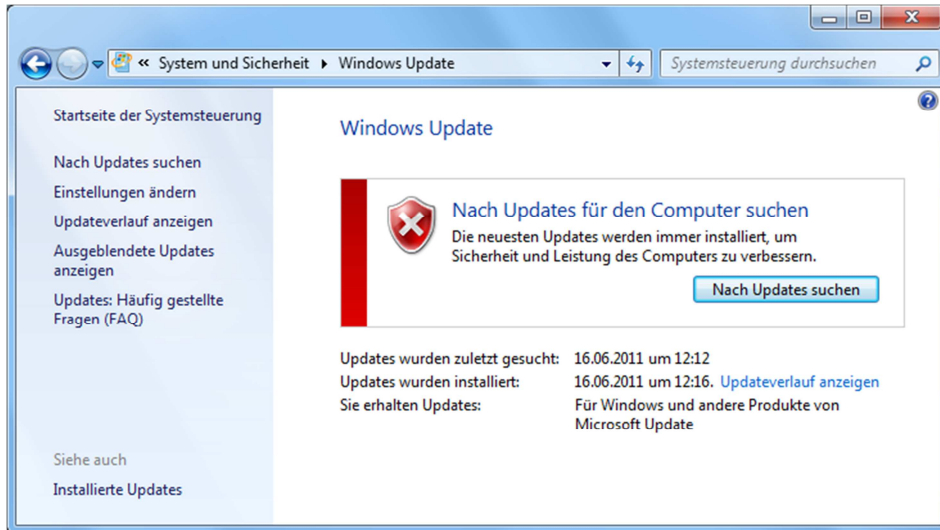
« System und Sicherheit ▸ Windows Update

Systemsteuerung durchsuchen

Startseite der Systemsteuerung

Nach Updates suchen

Einstellungen ändern

Updateverlauf anzeigen

Ausgeblendete Updates anzeigen

Updates: Häufig gestellte Fragen (FAQ)

Siehe auch

Installierte Updates

Windows Update

Nach Updates für den Computer suchen

Die neuesten Updates werden immer installiert, um Sicherheit und Leistung des Computers zu verbessern.

Nach Updates suchen

| | |
|---|---|
| Updates wurden zuletzt gesucht: | 16.06.2011 um 12:12 |
| Updates wurden installiert: | 16.06.2011 um 12:16. Updateverlauf anzeigen |
| Sie erhalten Updates: | Für Windows und andere Produkte von Microsoft Update |